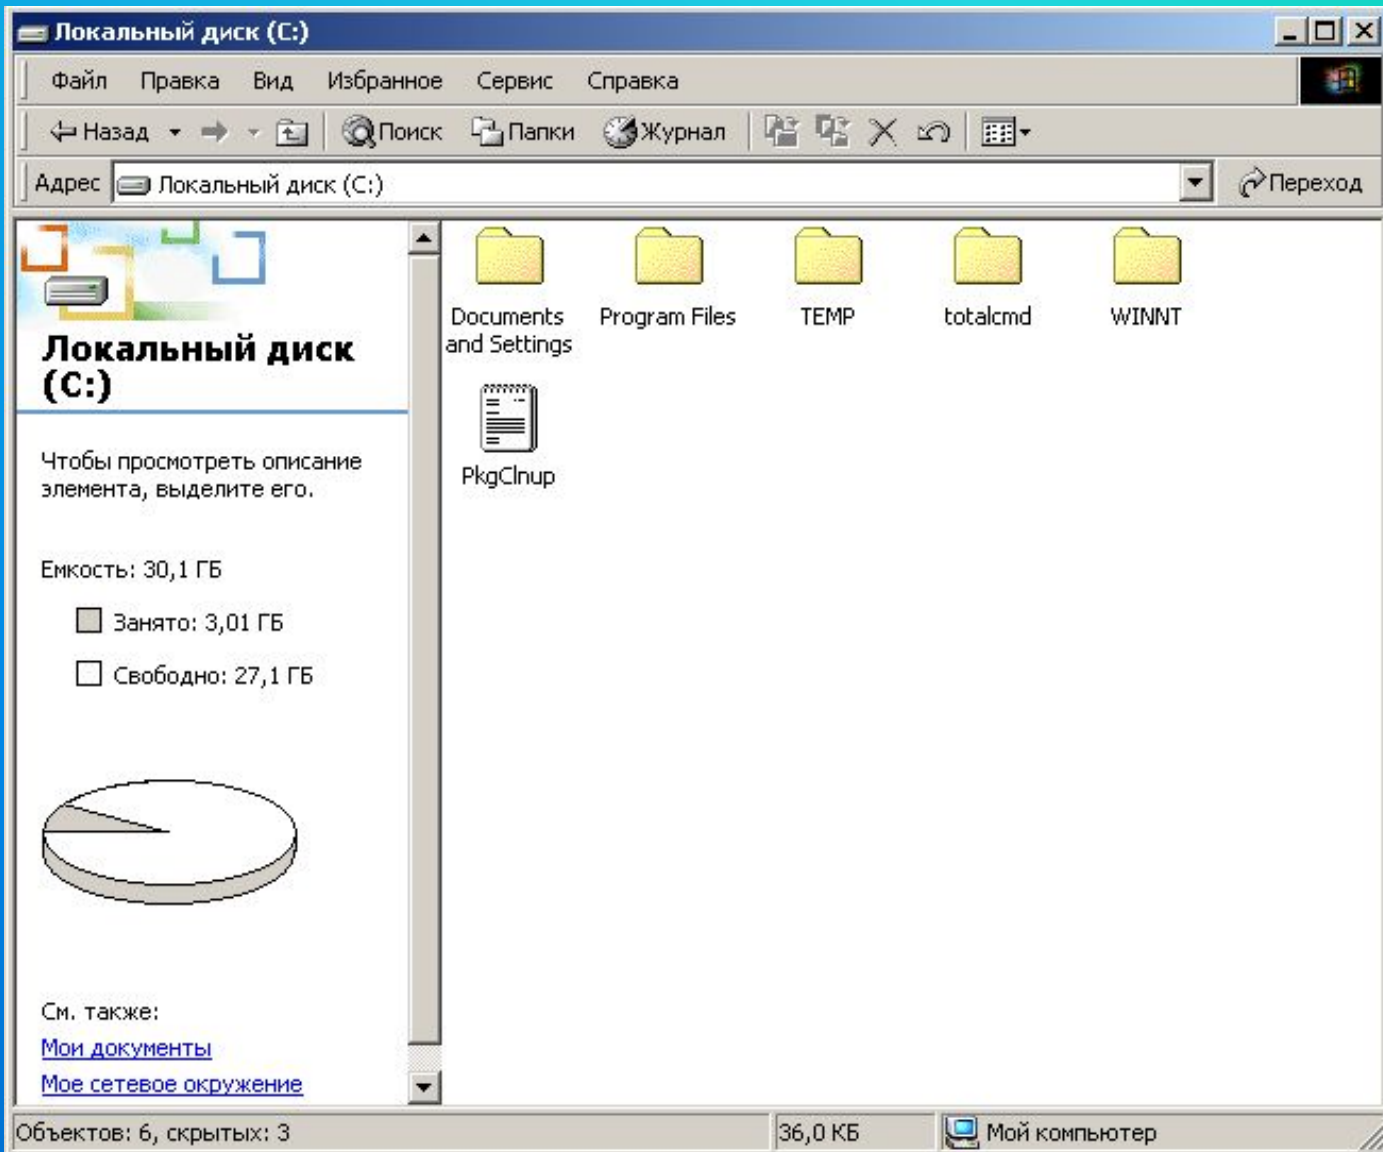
Локальный диск (C:)

Файл Правка Вид Избранное Сервис Справка

Назад Поиск Папки Журнал

Адрес Локальный диск (C:) Переход

Локальный диск (C:)

Чтобы просмотреть описание элемента, выделите его.

Емкость: 30,1 ГБ

Занято: 3,01 ГБ

Свободно: 27,1 ГБ

См. также:
Мои документы
Мое сетевое окружение

Documents and Settings
Program Files
TEMP
totalcmd
WINNT
PkgClnup

Объектов: 6, скрытых: 3 | 36,0 КБ | Мой компьютер